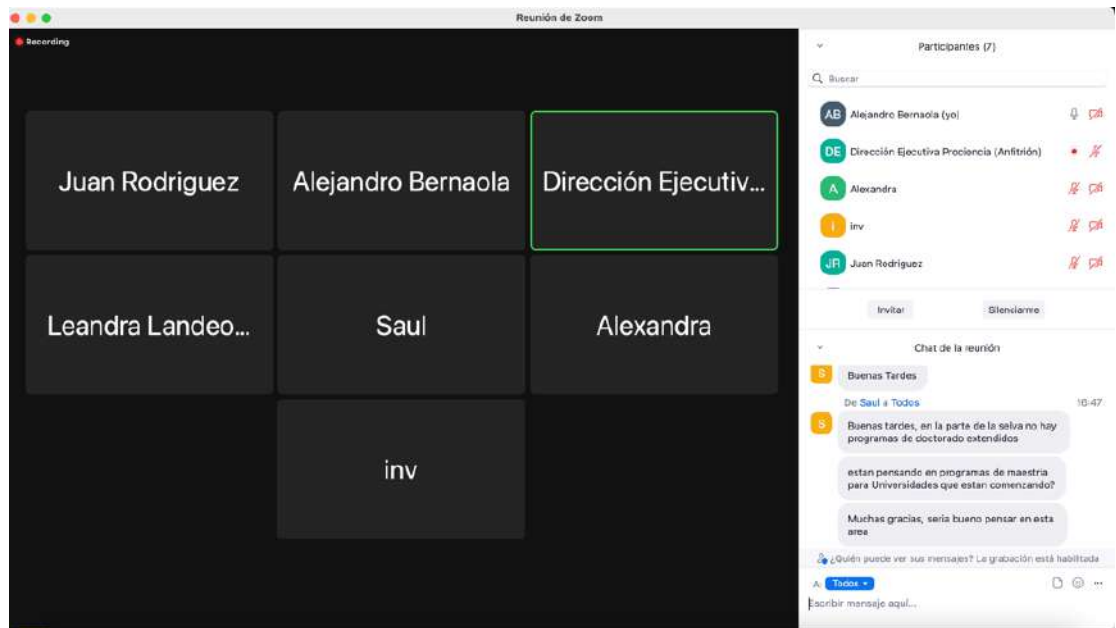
Reunión de Zoom

Recording

Juan Rodriguez

Alejandro Bernaola

Dirección Ejecutiv...

Leandra Landeo...

Saul

Alexandra

inv

Participantes (7)

Buscar

AB Alejandro Bernaola (yo)

DE Dirección Ejecutiva Prociencia (Anfitrión)

A Alexandra

I inv

JR Juan Rodriguez

Invitar

Silenciarme

Chat de la reunión

S Buenas Tardes

De Saul a Todos 16:47

S Buenas tardes, en la parte de la selva no hay programas de doctorado extendidos

estan pensando en programas de maestria para Universidades que estan comenzando?

Muchas gracias, seria bueno pensar en esta area

¿Quién puede ver sus mensajes? La grabación está habilitada

A: Todos

Escribir mensaje aquí...